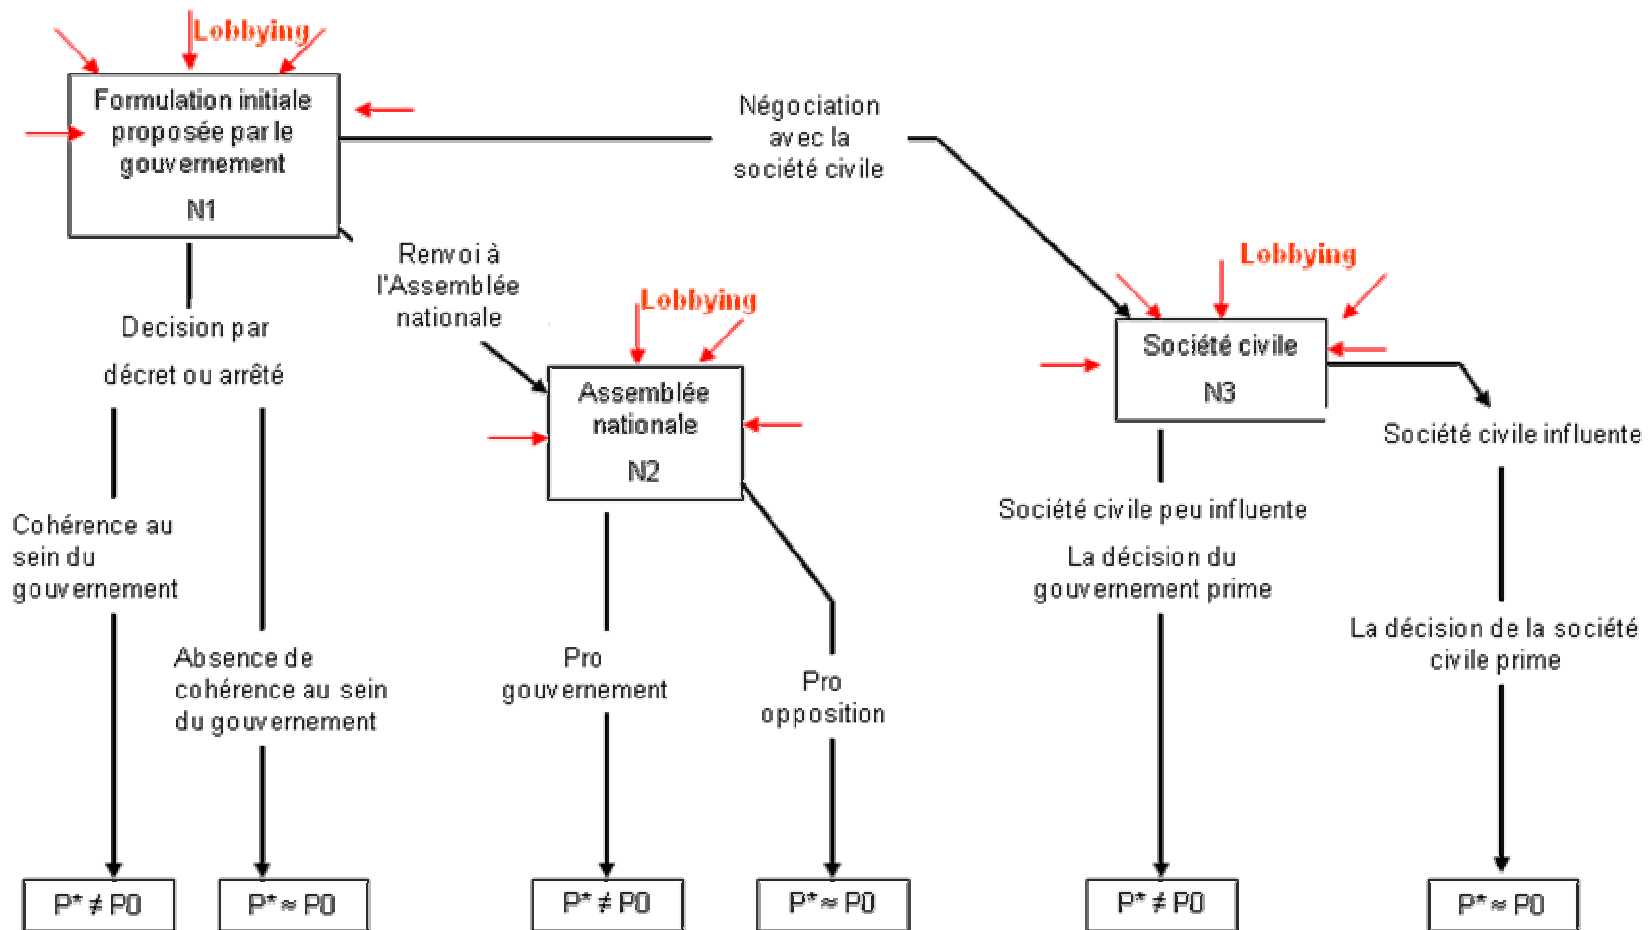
Lobbying

Formulation initiale proposée par le gouvernement

N1

Négociation avec la société civile

Renvoi à l'Assemblée nationale

Decision par décret ou arrêté

Lobbying

Assemblée nationale

N2

Lobbying

Société civile

N3

Société civile influente

Cohérence au sein du gouvernement

Absence de cohérence au sein du gouvernement

Pro gouvernement

Pro opposition

Société civile peu influente

La décision du gouvernement prime

La décision de la société civile prime

$P^* \neq P0$

$P^* \approx P0$

$P^* \neq P0$

$P^* \approx P0$

$P^* \neq P0$

$P^* \approx P0$